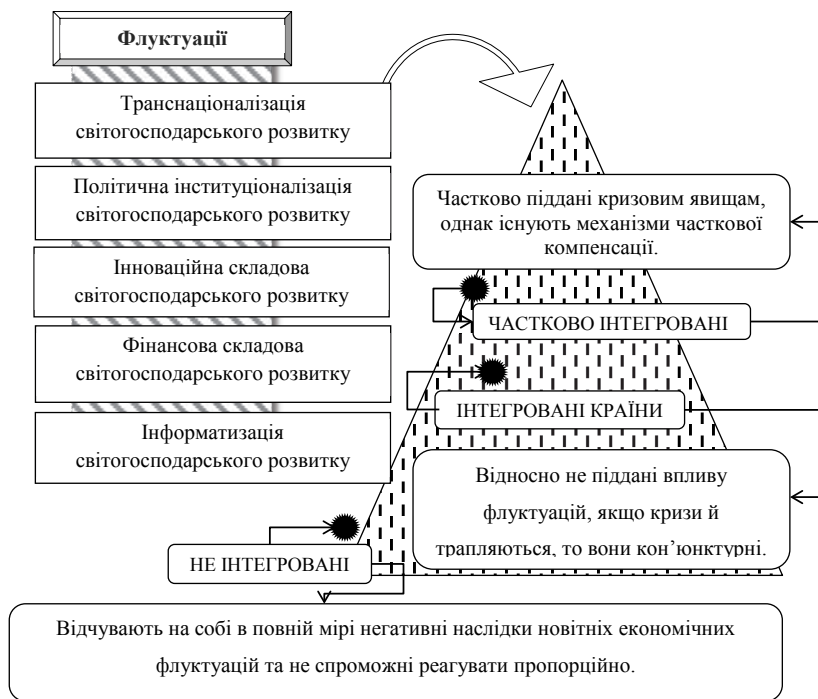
Флуктуації

Транснаціоналізація світогосподарського розвитку

Політична інституціоналізація світогосподарського розвитку

Інноваційна складова світогосподарського розвитку

Фінансова складова світогосподарського розвитку

Інформатизація світогосподарського розвитку

Частково піддані кризовим явищам, однак існують механізми часткової компенсації.

ЧАСТКОВО ІНТЕГРОВАНІ

ІНТЕГРОВАНІ КРАЇНИ

Відносно не піддані впливу флуктуацій, якщо кризи й трапляються, то вони кон'юнктурні.

НЕ ІНТЕГРОВАНІ

Відчувають на собі в повній мірі негативні наслідки новітніх економічних флуктуацій та не спроможні реагувати пропорційно.